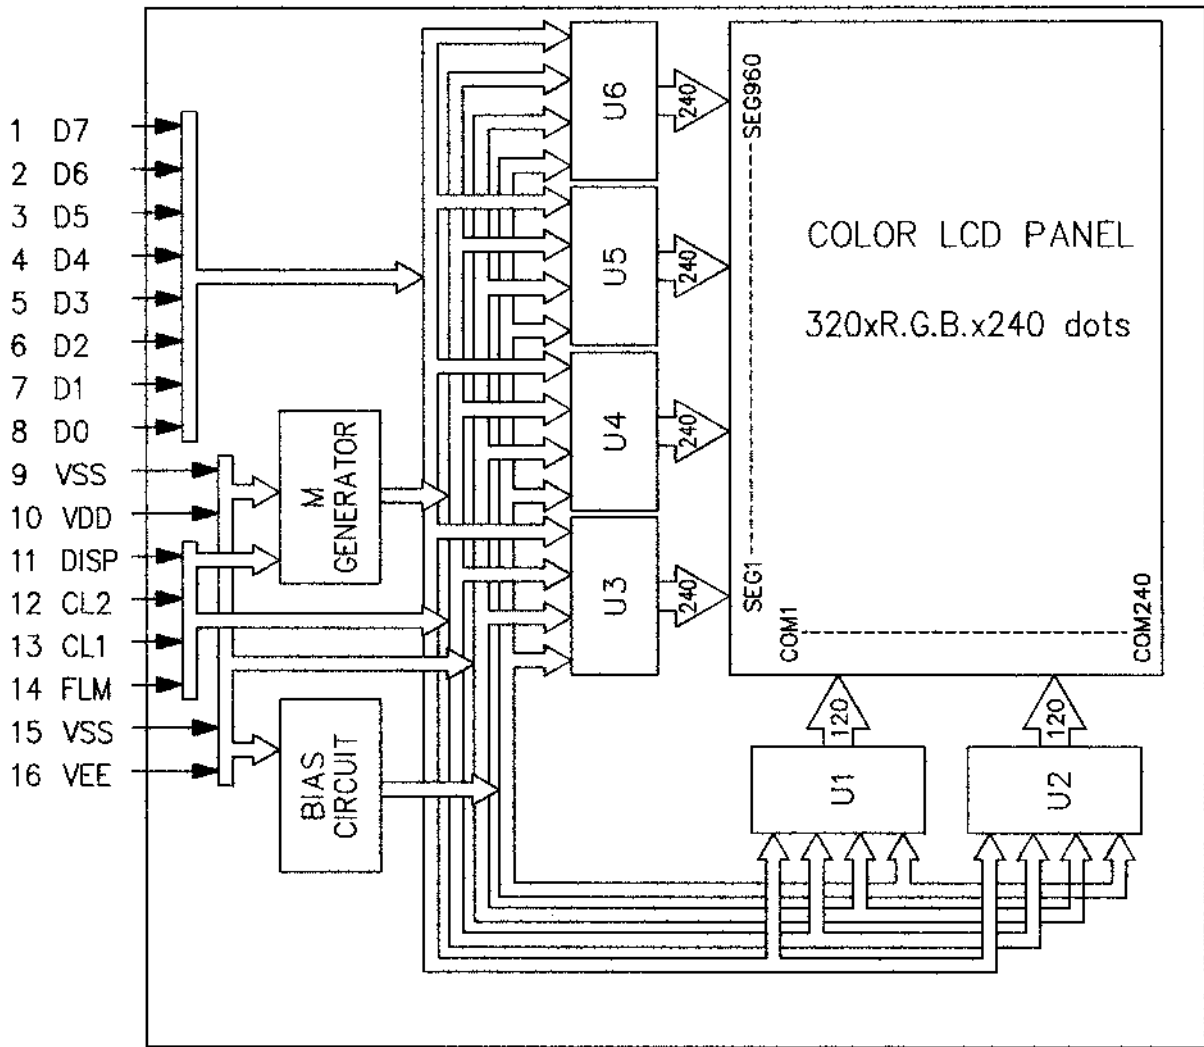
1 D7
2 D6
3 D5
4 D4
5 D3
6 D2
7 D1
8 D0
9 VSS
10 VDD
11 DISP
12 CL2
13 CL1
14 FLM
15 VSS
16 VEE

M GENERATOR

BIAS CIRCUIT

U6
240
U5
240
U4
240
U3
240

SEG960
SEG1
COLOR LCD PANEL
320xR.G.B.x240 dots
COM1
COM240

120
120
U1
U2